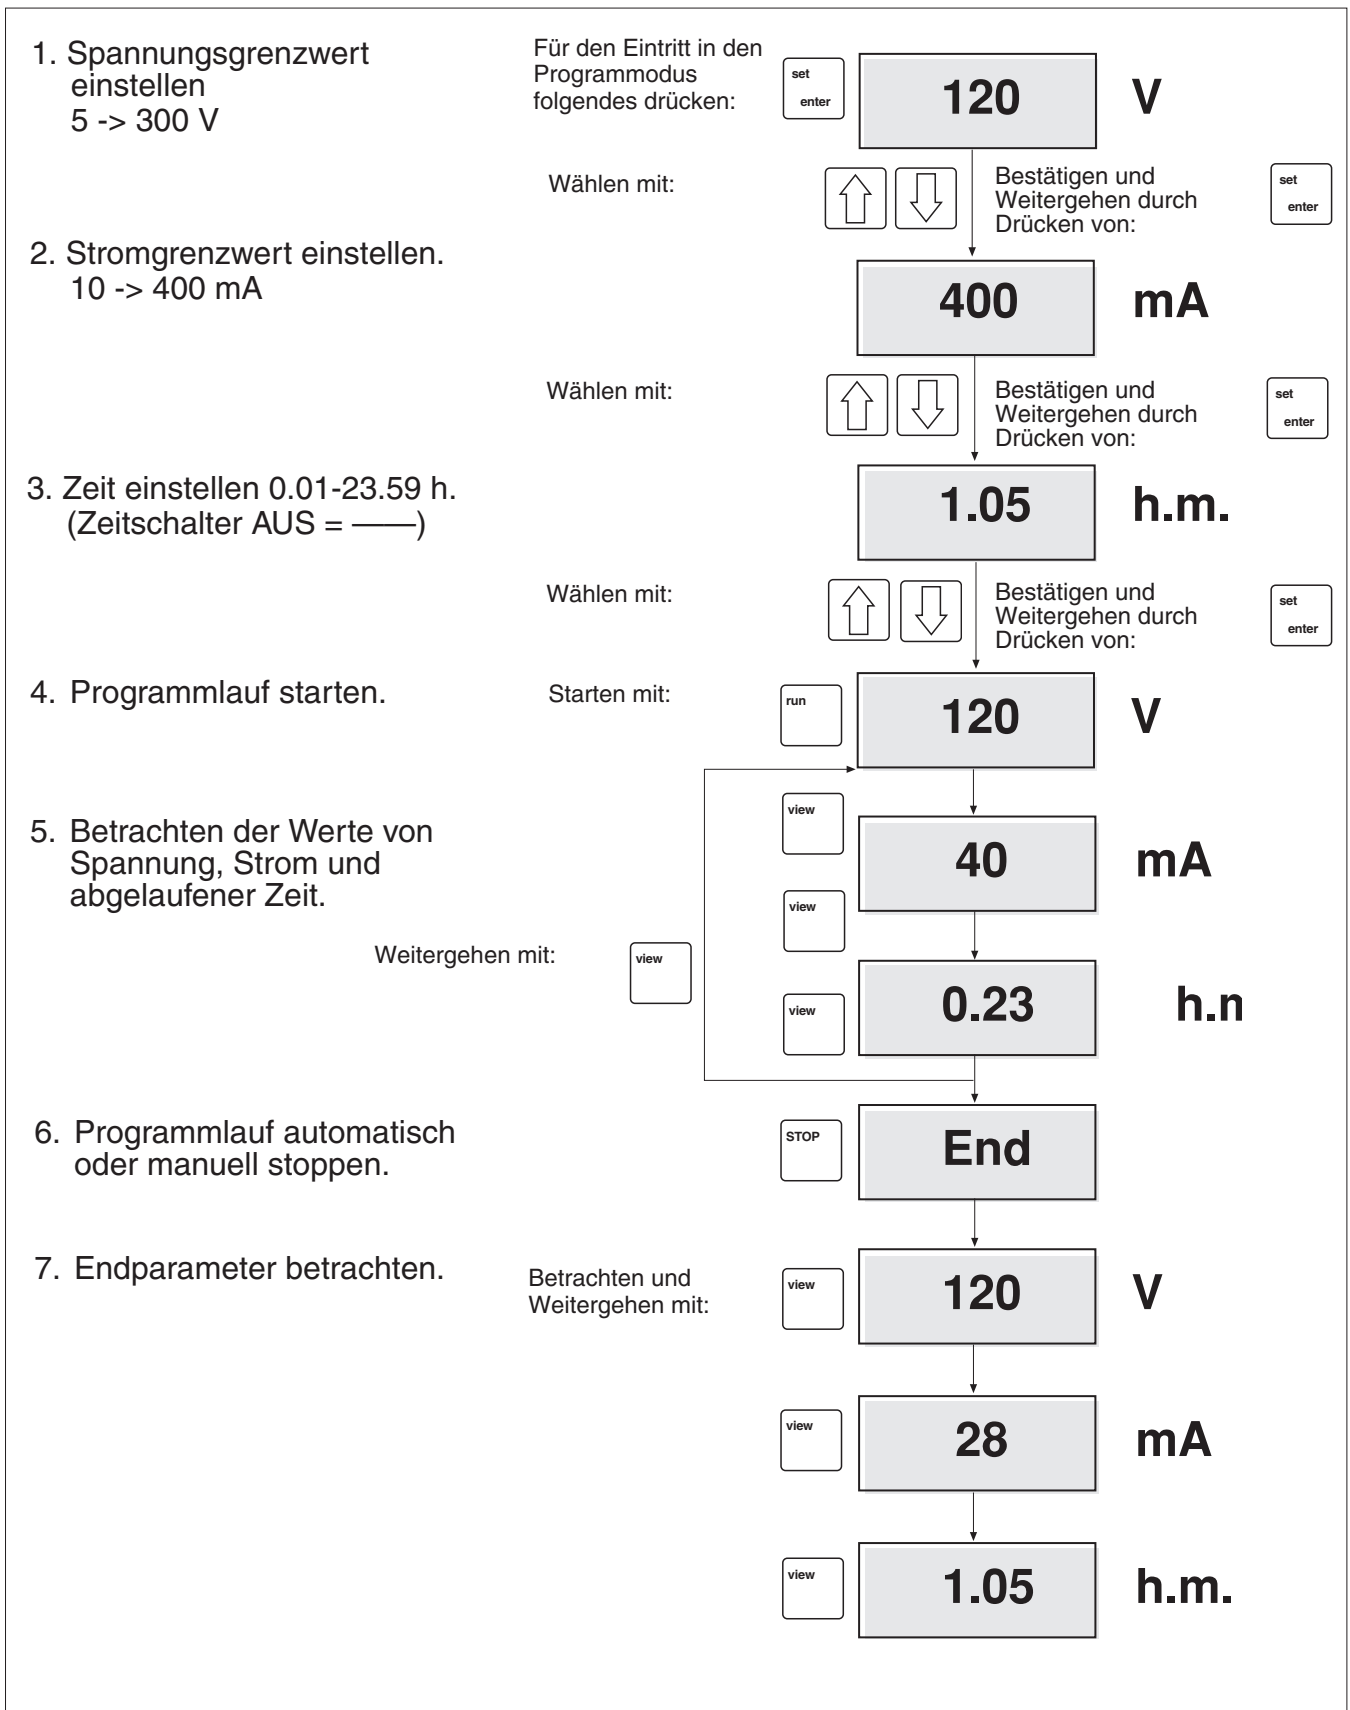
1. Spannungsgrenzwert einstellen
5 -> 300 V

Für den Eintritt in den Programmodus folgendes drücken:

set
enter

120 V

Wählen mit:

Bestätigen und Weitergehen durch Drücken von:

set
enter

2. Stromgrenzwert einstellen.
10 -> 400 mA

400 mA

Wählen mit:

Bestätigen und Weitergehen durch Drücken von:

set
enter

3. Zeit einstellen 0.01-23.59 h.
(Zeitschalter AUS = ——)

1.05 h.m.

Wählen mit:

Bestätigen und Weitergehen durch Drücken von:

set
enter

4. Programmlauf starten.

Starten mit:

run

120 V

5. Betrachten der Werte von Spannung, Strom und abgelaufener Zeit.

view

40 mA

view

Weitergehen mit:

view

view

0.23 h.n

6. Programmlauf automatisch oder manuell stoppen.

STOP

End

7. Endparameter betrachten.

Betrachten und Weitergehen mit:

view

120 V

view

28 mA

view

1.05 h.m.